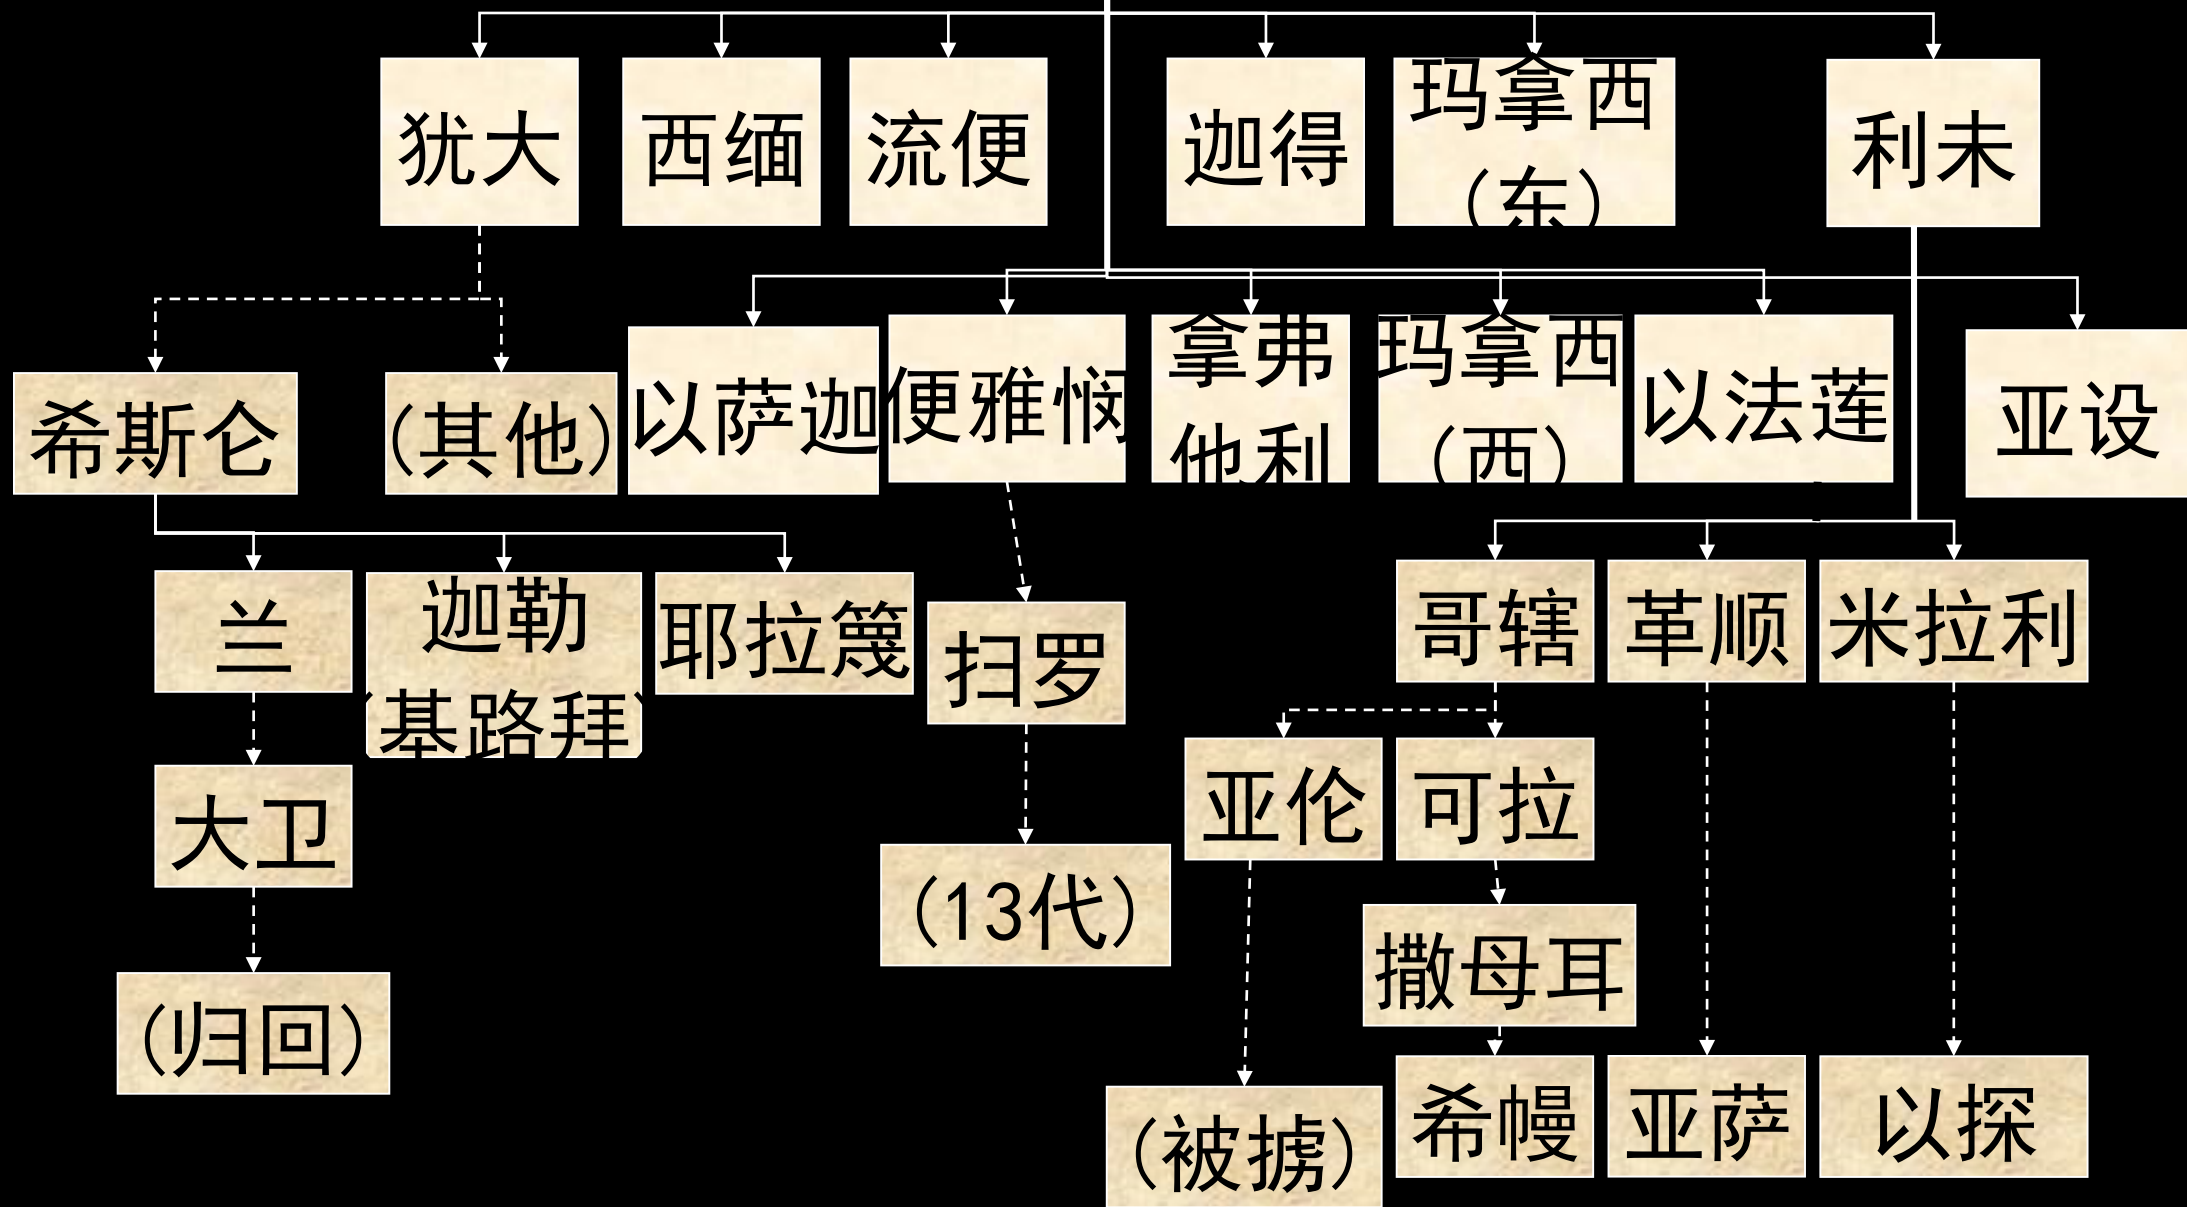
犹大
西缅
流便
迦得
玛拿西（东）
利未

希斯仑
(其他)
以萨迦
便雅悯
拿弗他利
玛拿西（西）
以法莲
亚设

兰
迦勒（基路拜）
耶拉篾
扫罗
哥辖
革顺
米拉利

大卫
(13代)
亚伦
可拉

(归回)
撒母耳

(被掳)
希幔
亚萨
以探